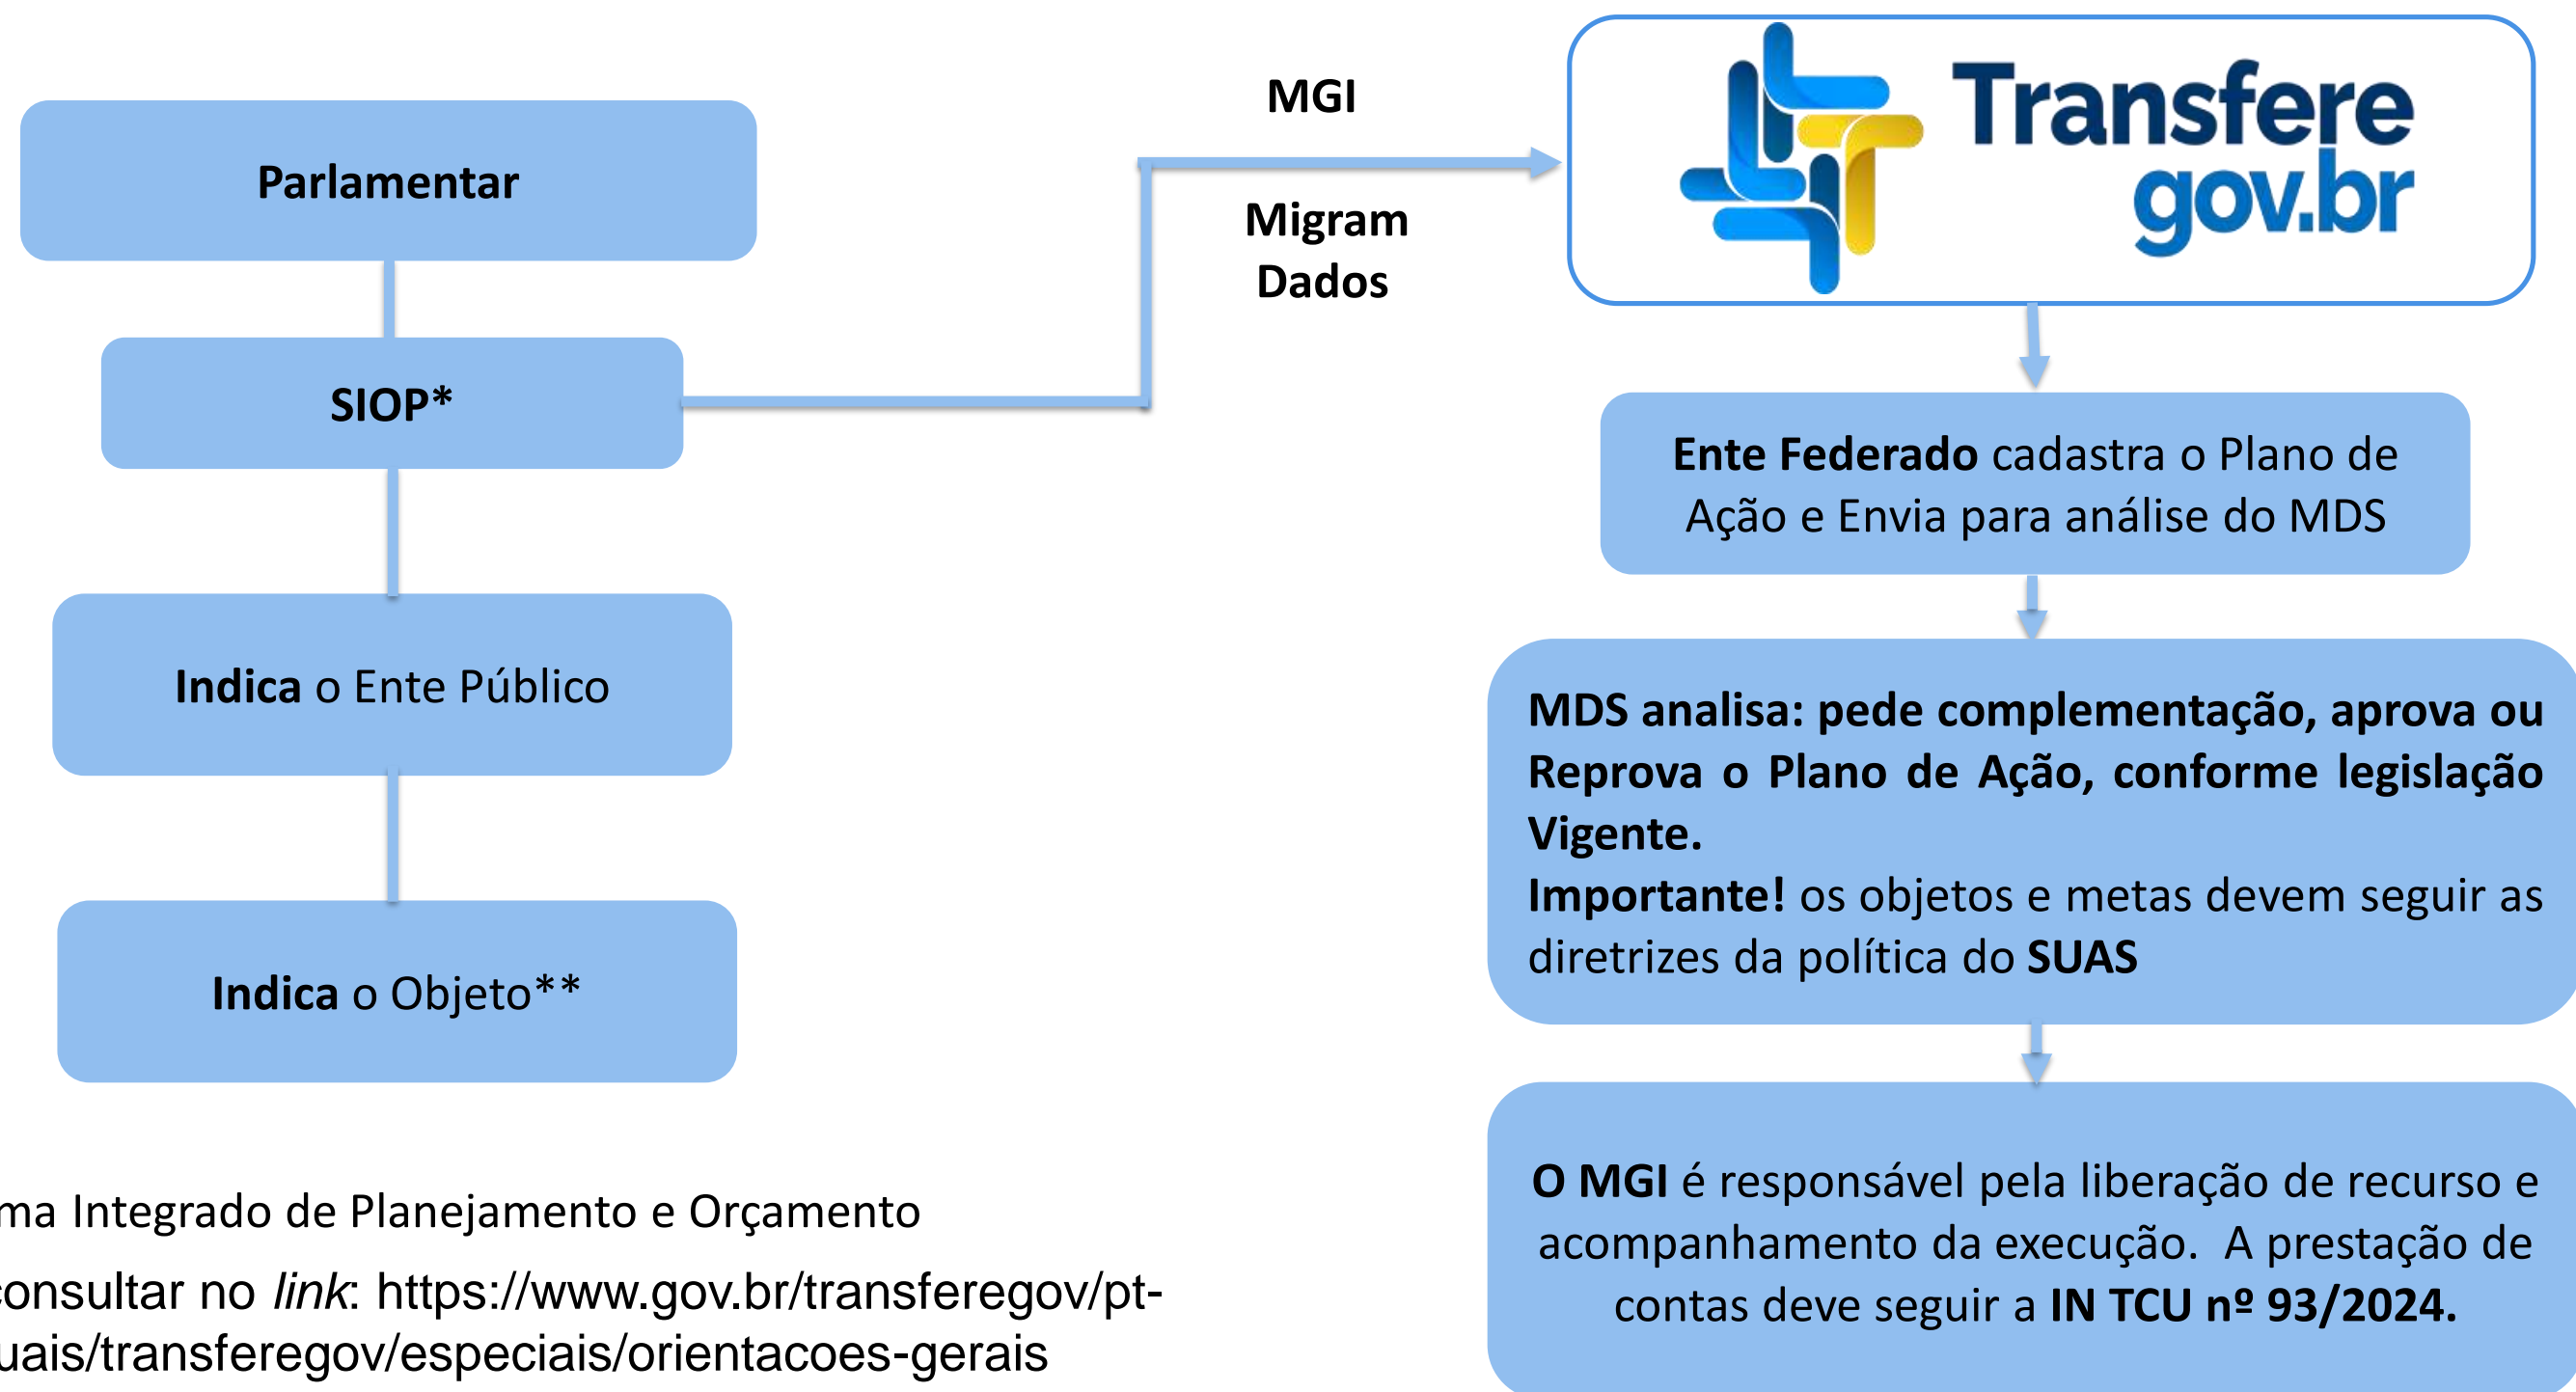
Parlamentar

SIOP*

Indica o Ente Público

Indica o Objeto**

MGI

Migram Dados

Transfere gov.br

Ente Federado cadastra o Plano de Ação e Envia para análise do MDS

MDS analisa: pede complementação, aprova ou Reprova o Plano de Ação, conforme legislação Vigente.
Importante! os objetos e metas devem seguir as diretrizes da política do SUAS

O MGI é responsável pela liberação de recurso e acompanhamento da execução. A prestação de contas deve seguir a IN TCU nº 93/2024.

ma Integrado de Planejamento e Orçamento

consultar no *link*: https://www.gov.br/transferegov/pt-uais/transferegov/especiais/orientacoes-gerais